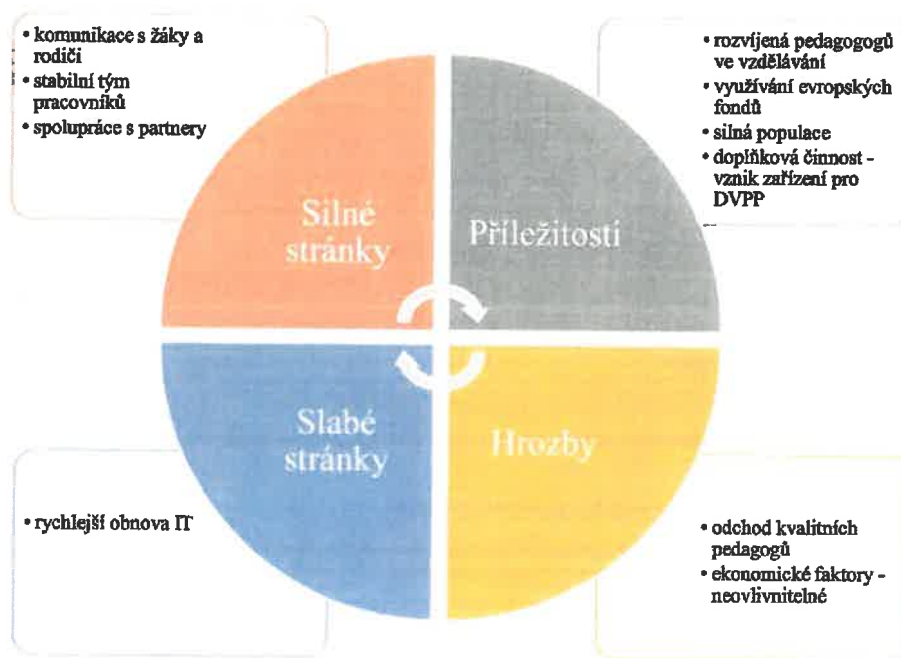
• komunikace s žáky a rodiči
• stabilní tým pracovníků
• spolupráce s partnery

• rozvíjená pedagogogů ve vzdělávání
• využívání evropských fondů
• silná populace
• doplňková činnost - vznik zařízení pro DVPP

Silné stránky

Příležitosti

Slabé stránky

Hrozby

• rychlejší obnova IT

• odchod kvalitních pedagogů
• ekonomické faktory - neovlivnitelné